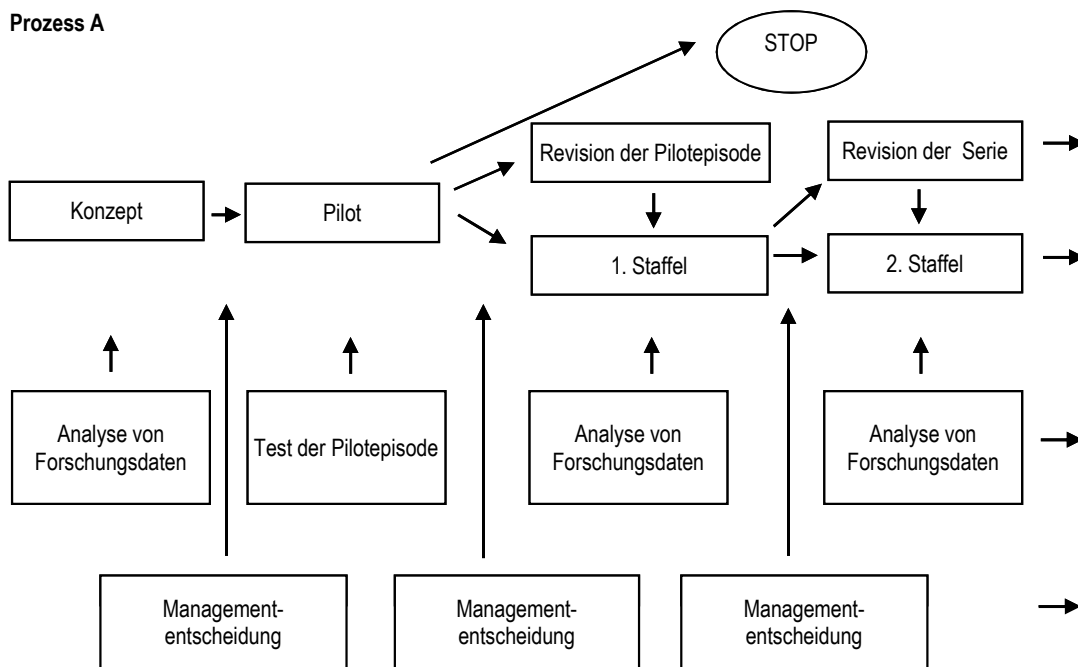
Prozess A

STOP

Revision der Pilotepisode

Revision der Serie

Konzept

Pilot

1. Staffel

2. Staffel

Analyse von Forschungsdaten

Test der Pilotepisode

Analyse von Forschungsdaten

Analyse von Forschungsdaten

Management-entscheidung

Management-entscheidung

Management-entscheidung